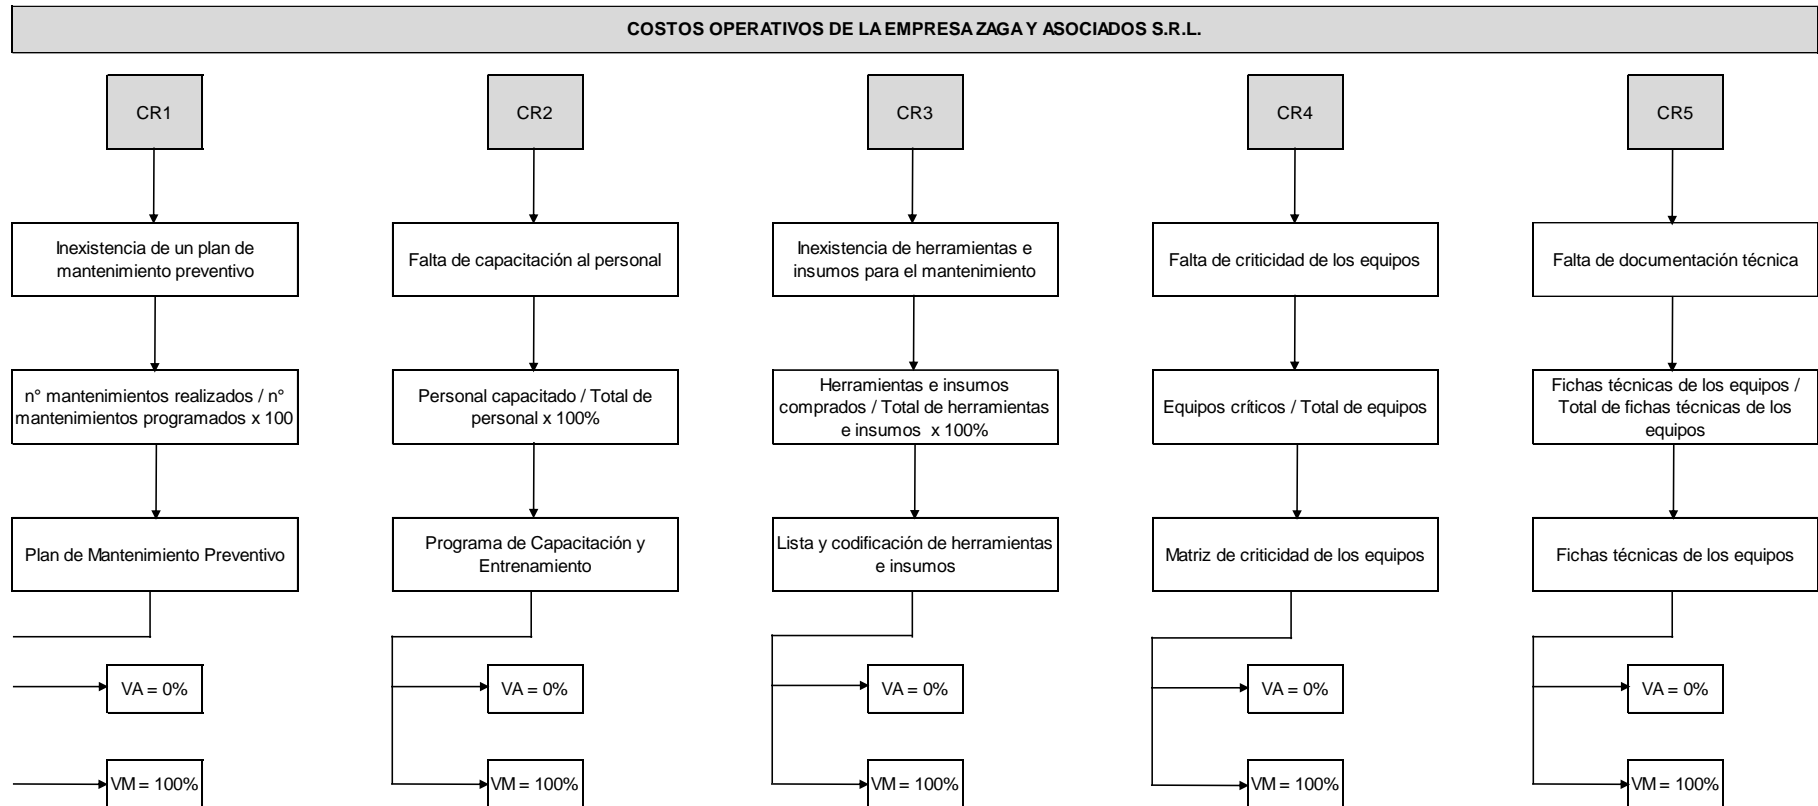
COSTOS OPERATIVOS DE LA EMPRESA ZAGA Y ASOCIADOS S.R.L.

CR1

Inexistencia de un plan de mantenimiento preventivo

n° mantenimientos realizados / n° mantenimientos programados x 100

Plan de Mantenimiento Preventivo

VA = 0%

VM = 100%

CR2

Falta de capacitación al personal

Personal capacitado / Total de personal x 100%

Programa de Capacitación y Entrenamiento

VA = 0%

VM = 100%

CR3

Inexistencia de herramientas e insumos para el mantenimiento

Herramientas e insumos comprados / Total de herramientas e insumos x 100%

Lista y codificación de herramientas e insumos

VA = 0%

VM = 100%

CR4

Falta de criticidad de los equipos

Equipos críticos / Total de equipos

Matriz de criticidad de los equipos

VA = 0%

VM = 100%

CR5

Falta de documentación técnica

Fichas técnicas de los equipos / Total de fichas técnicas de los equipos

Fichas técnicas de los equipos

VA = 0%

VM = 100%